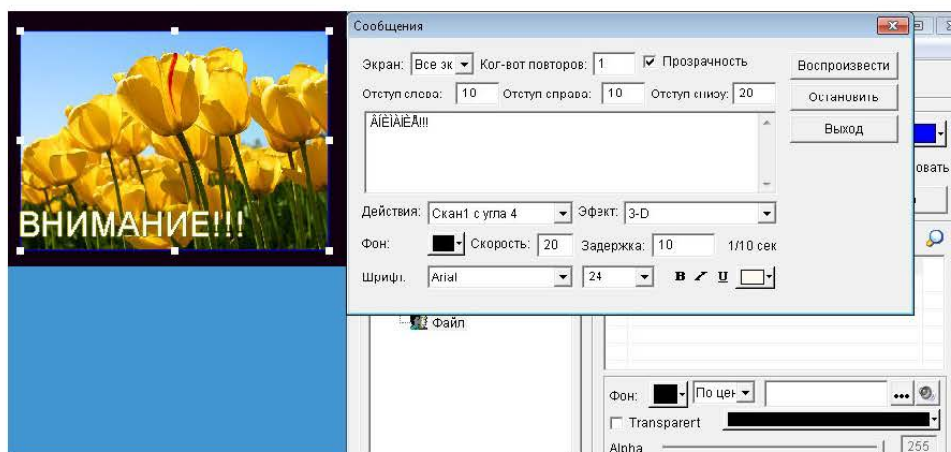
ВНИМАНИЕ!!!

Сообщения

Экран: Все эк Кол-вот повторов: 1 Прозрачность

Отступ слева: 10 Отступ справа: 10 Отступ снизу: 20

ÂÍÈÌÀÍÈÅ!!!

Воспроизвести

Остановить

Выход

Действия: Скан1 с угла 4 Эффект: 3-D

Фон: Скорость: 20 Задержка: 10 1/10 сек

Шрифт: Arial 24 B I U

овать

Файл

Фон: По цен

Transparent

Alpha

255